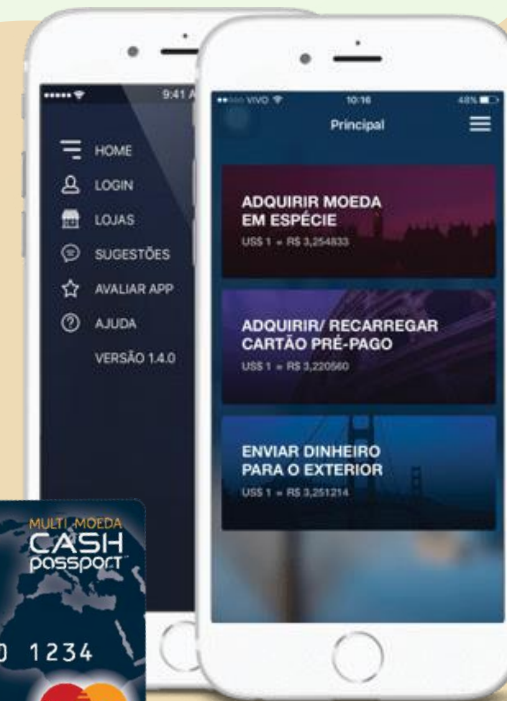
9:41 A

HOME

LOGIN

LOJAS

SUGESTÕES

AVALIAR APP

AJUDA

VERSÃO 1.4.0

VIVO 10:16 48%

Principal

ADQUIRIR MOEDA EM ESPÉCIE

US$ 1 = R$ 3,254833

ADQUIRIR/ RECARREGAR CARTÃO PRÉ-PAGO

US$ 1 = R$ 3,220560

ENVIAR DINHEIRO PARA O EXTERIOR

US$ 1 = R$ 3,251214

MULTI-MOEDA

CASH

passport

0 1234